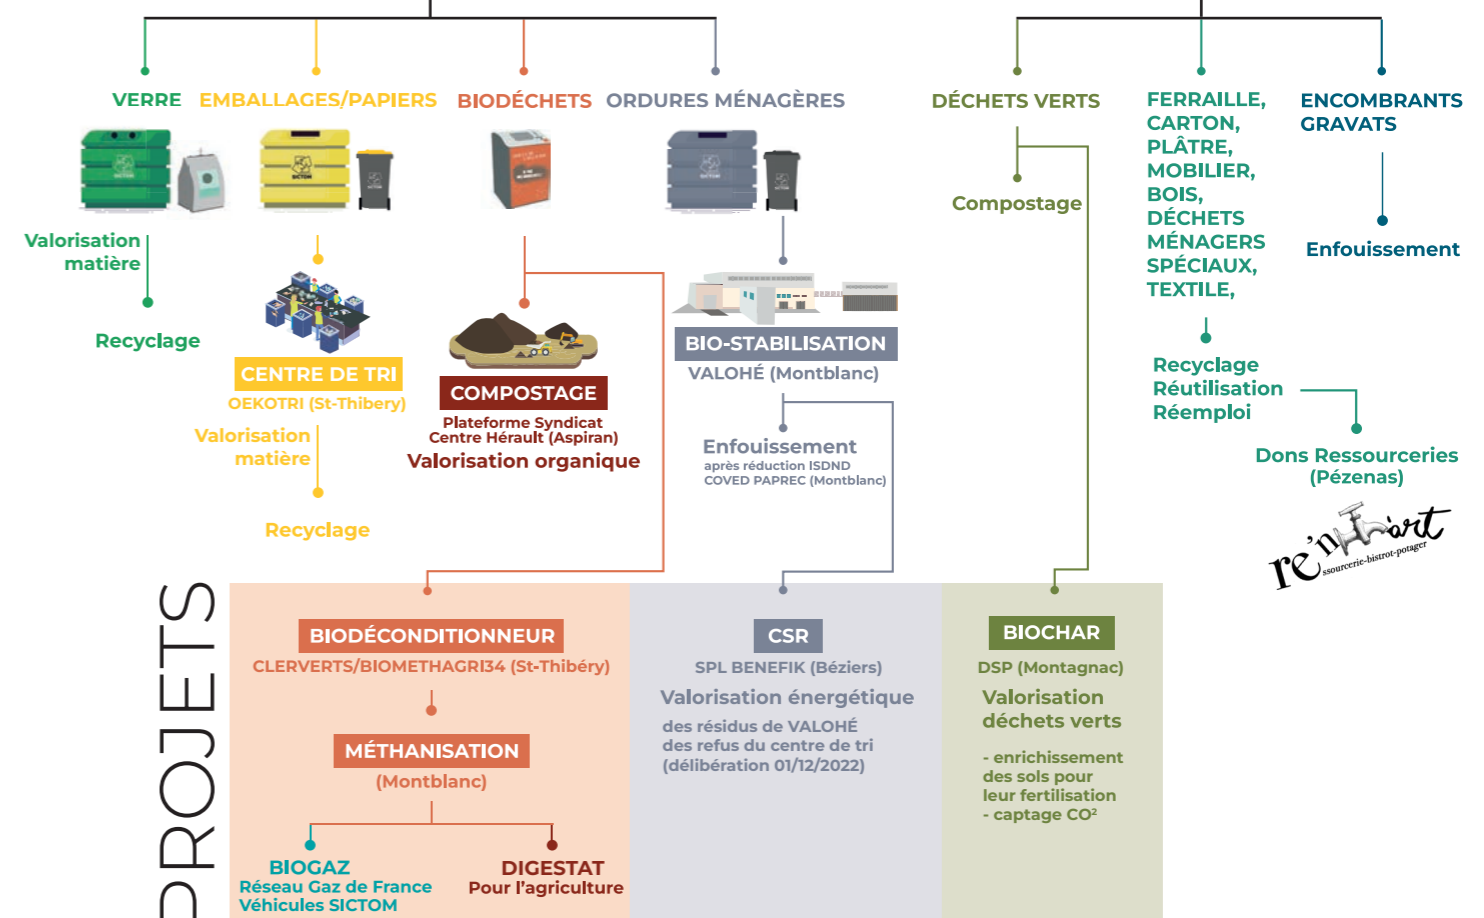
VERRE

EMBALLAGES/PAPIERS

BIODÉCHETS

ORDURES MÉNAGÈRES

DÉCHETS VERTS

FERRAILLE, CARTON, PLÂTRE, MOBILIER, BOIS, DÉCHETS MÉNAGERS SPÉCIAUX, TEXTILE,

ENCOMBRANTS GRAVATS

Valorisation matière

Recyclage

CENTRE DE TRI
OEKOTRI (St-Thibery)

Valorisation matière

Recyclage

COMPOSTAGE
Plateforme Syndicat Centre Hérault (Aspiran)
Valorisation organique

BIO-STABILISATION
VALOHÉ (Montblanc)

Enfouissement
après réduction ISDND
COVED PAPREC (Montblanc)

Compostage

Recyclage
Réutilisation
Réemploi

Enfouissement

Dons Ressourceries (Pézenas)

re'n'art
ssourcerie-bistrot-potager

PROJETS

BIODÉCONDITIONNEUR
CLERVERTS/BIOMETHAGRI34 (St-Thibéry)

MÉTHANISATION
(Montblanc)

BIOGAZ
Réseau Gaz de France
Véhicules SICTOM

DIGESTAT
Pour l'agriculture

CSR
SPL BENEFIK (Béziers)
Valorisation énergétique
des résidus de VALOHÉ
des refus du centre de tri
(délibération 01/12/2022)

BIOCHAR
DSP (Montagnac)
Valorisation déchets verts
- enrichissement des sols pour leur fertilisation
- captage CO²